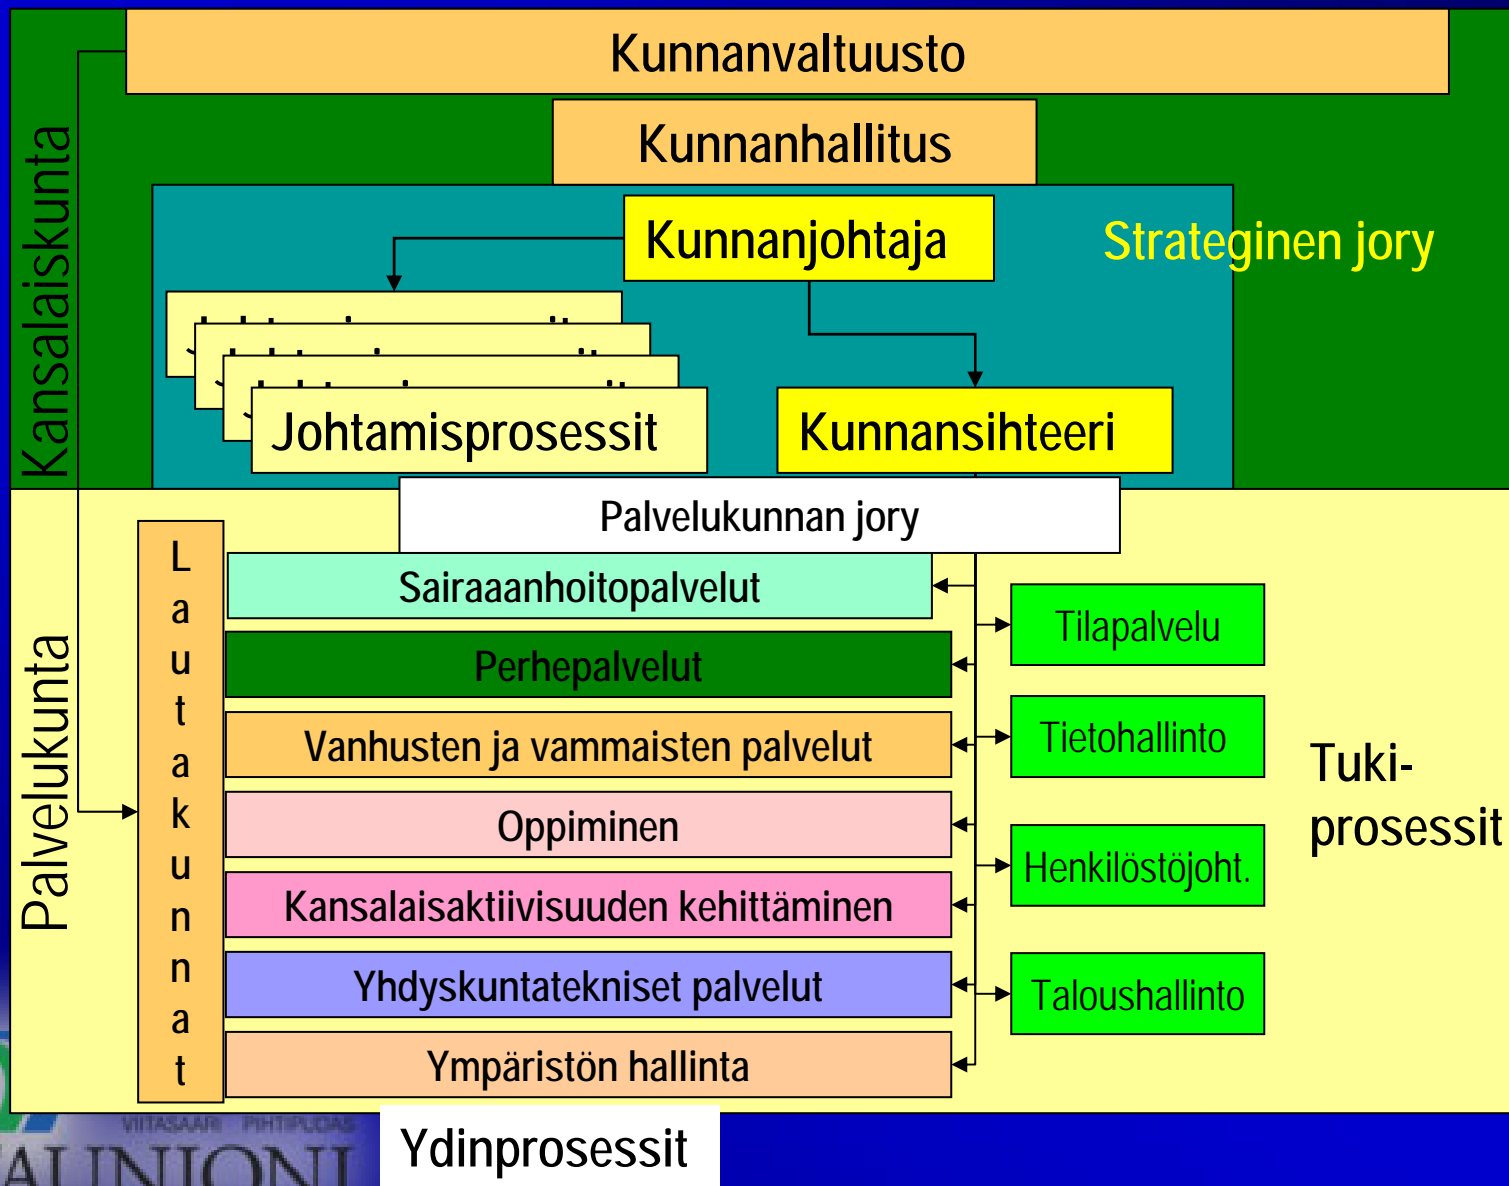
Kunnanvaltuusto

Kunnanhallitus

Kansalaiskunta

Kunnanjohtaja

Strateginen jory

Johtamisprosessit

Kunnansihteeri

Palvelukunnan jory

Palvelukunta

L a u t a k u n n a t

Sairaaanhoitopalvelut

Perhepalvelut

Vanhusten ja vammaisten palvelut

Oppiminen

Kansalaisaktiivisuuden kehittäminen

Yhdyskuntatekniset palvelut

Ympäristön hallinta

Tilapalvelu

Tietohallinto

Henkilöstöjoht.

Taloushallinto

Tuki-prosessit

VIITASAARI PIHTIPUDAS

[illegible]

Ydinprosessit